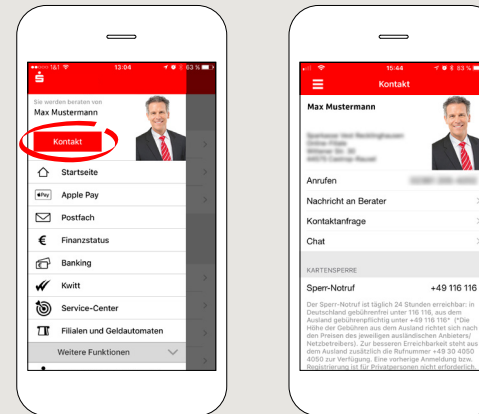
1&1 13:04 63 %

Sie werden beraten von
Max Mustermann

Kontakt

Startseite

Apple Pay

Postfach

Finanzstatus

Banking

Kwitt

Service-Center

Filialen und Geldautomaten

Weitere Funktionen

15:44 93 %

Kontakt

Max Mustermann

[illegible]

Anrufen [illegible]

Nachricht an Berater

Kontaktanfrage

Chat

KARTENSPERRE

Sperr-Notruf +49 116 116

Der Sperr-Notruf ist täglich 24 Stunden erreichbar: in Deutschland gebührenfrei unter 116 116, aus dem Ausland gebührenpflichtig unter +49 116 116* (*Die Höhe der Gebühren aus dem Ausland richtet sich nach den Preisen des jeweiligen ausländischen Anbieters/ Netzbetreibers). Zur besseren Erreichbarkeit steht aus dem Ausland zusätzlich die Rufnummer +49 30 4050 4050 zur Verfügung. Eine vorherige Anmeldung bzw. Registrierung ist für Privatpersonen nicht erforderlich.